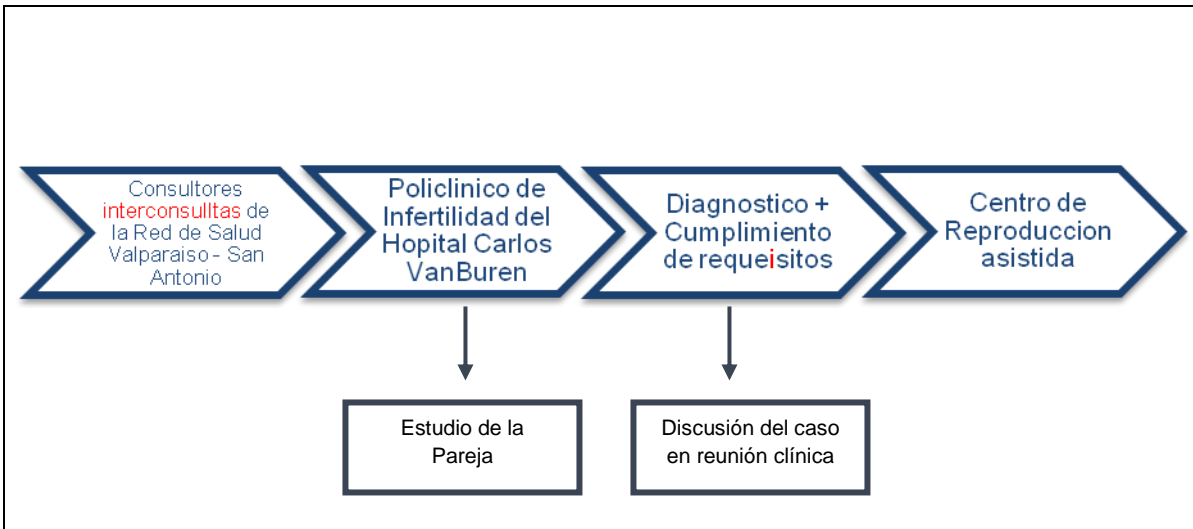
Consultores interconsulltas de la Red de Salud Valparaiso - San Antonio

Policlinico de Infertilidad del Hopital Carlos VanBuren

Diagnostico + Cumplimiento de requeisitos

Centro de Reproduccion asistida

Estudio de la Pareja

Discusión del caso en reunión clínica